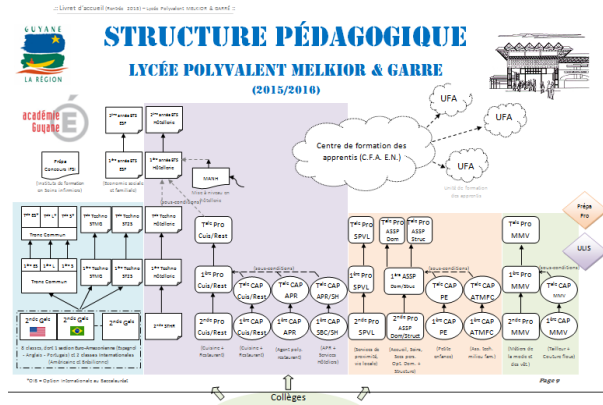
:: Livret d'accueil (Rentrée 2015) – Lycée Polyvalent Melkior & Garré ::

GUYANE
LA RÉGION

STRUCTURE PÉDAGOGIQUE
LYCÉE POLYVALENT MELKIOR & GARRE
(2015/2016)

académie Guyane

UFA
UFA
UFA
Centre de formation des apprentis (C.F.A. E.N.)
Unité de formation des apprentis

Prépa Concours (PDI)
(Institut de formation en Soins Infirmiers)

2ème année STS ESF
1ère année STS ESF
(Economie sociale et familiale)

2ème année STS Hôtellerie
1ère année STS Hôtellerie

MANH
Mise à niveau en hôtellerie

(sous-conditions)

Tale ES
Tale L
Tale S
Tale Techno STMG
Tale Techno ST2S
Tale Techno Hôtellerie
Trons Commun
1ère ES
1ère L
1ère S
1ère Techno STMG
1ère Techno ST2S
1ère Techno Hôtellerie
Trons Commun
2nde GT
2nde GT
2nde GT
6 classes, dont 1 section Euro-Amazonienne (Espagnol – Anglais – Portugais) et 2 classes Internationales (Américaine et Brésilienne)
2nde Spé

Tale Pro Cuis/Rest
1ère Pro Cuis/Rest
2nde Pro Cuis/Rest
(Cuisine + Restaurant)
Tale CAP Cuis/Rest
1ère CAP Cuis/Rest
(Cuisine + Restaurant)
Tale CAP APR
1ère CAP APR
(Agent polyv. restaurant)
Tale CAP APR/SH
1ère CAP SBC/SH
(APR + Services Hôteliers)

Tale Pro SPVL
1ère Pro SPVL
2nde Pro SPVL
(Services de proximité, vie locale)
Tale Pro ASSP Dom
Tale Pro ASSP Struc
1ère ASSP Dom/Struc
2nde Pro ASSP Dom/Struct
(Accueil, Soins, Svcs pers. Dom. et Structure)
Tale CAP PE
1ère CAP PE
(Petite enfance)
Tale CAP ATMFC
1ère CAP ATMFC
(Ass. tech. milieu fam.)

Tale Pro MMV
1ère Pro MMV
2nde Pro MMV
(Métier de la mode et des vêt.)
Tale CAP MMV
1ère CAP MMV
(Tailleur + Couture flou)

Prépa Pro
ULIS

(sous-conditions)

*OIB = Option Internationale au Baccalauréat

Collèges

Page 9